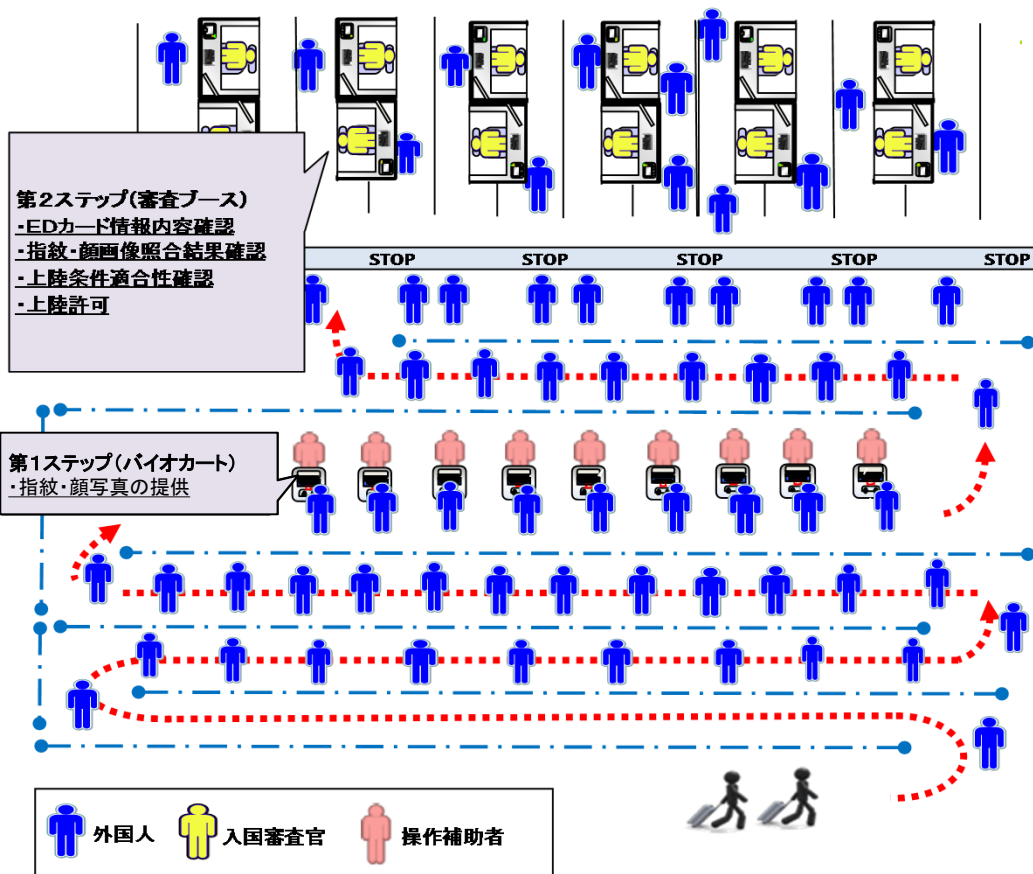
第２ステップ（審査ブース）
・EDカード情報内容確認
・指紋・顔画像照合結果確認
・上陸条件適合性確認
・上陸許可

STOP STOP STOP STOP STOP

第１ステップ（バイオカート）
・指紋・顔写真の提供

外国人 入国審査官 操作補助者